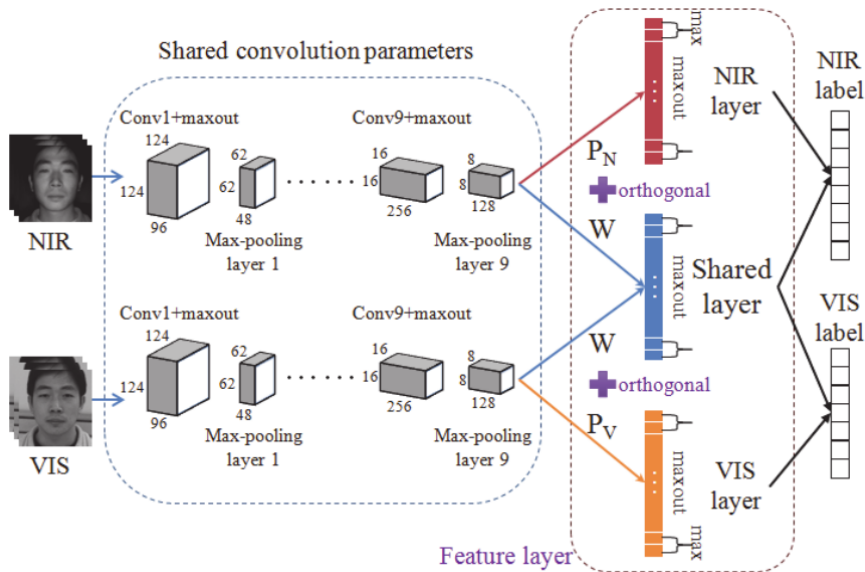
Shared convolution parameters

Conv1+maxout
124
124
96
62
62
48
Max-pooling layer 1

Conv9+maxout
16
16
256
8
8
128
Max-pooling layer 9

NIR

Conv1+maxout
124
124
96
62
62
48
Max-pooling layer 1

Conv9+maxout
16
16
256
8
8
128
Max-pooling layer 9

VIS

max
maxout
$P_N$
orthogonal
W
maxout
W
orthogonal
$P_V$
maxout
max

NIR layer
Shared layer
VIS layer

NIR label
VIS label

Feature layer